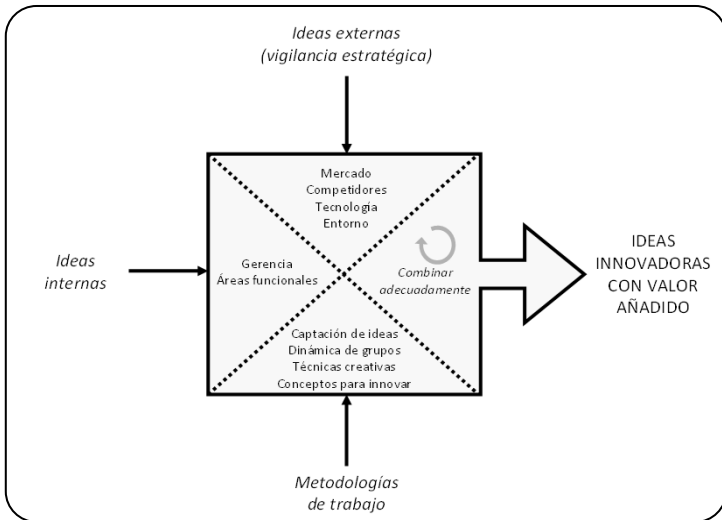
Ideas externas
(vigilancia estratégica)

Ideas
internas

Mercado
Competidores
Tecnología
Entorno

Gerencia
Áreas funcionales

Combinar
adecuadamente

Captación de ideas
Dinámica de grupos
Técnicas creativas
Conceptos para innovar

IDEAS
INNOVADORAS
CON VALOR
AÑADIDO

Metodologías
de trabajo